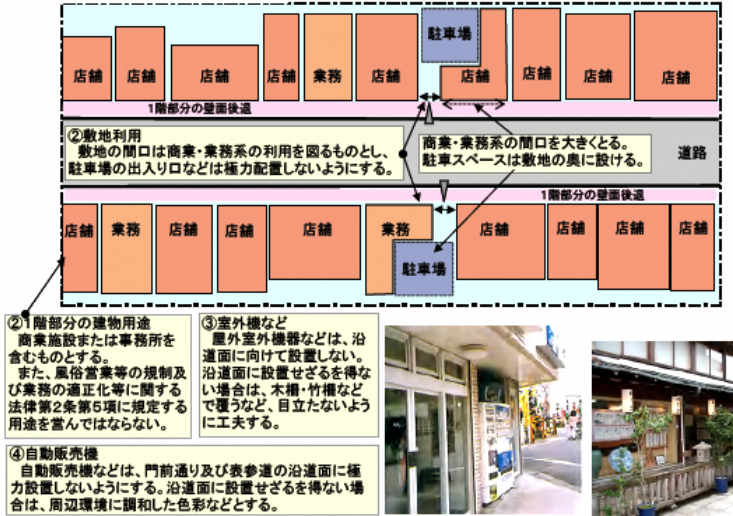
駐車場

店舗　店舗　店舗　店舗　業務　店舗　店舗　店舗　店舗　店舗

1階部分の壁面後退

②敷地利用
敷地の間口は商業・業務系の利用を図るものとし、駐車場の出入り口などは極力配置しないようにする。

商業・業務系の間口を大きくとる。
駐車スペースは敷地の奥に設ける。

道路

1階部分の壁面後退

店舗　業務　店舗　店舗　店舗　業務　店舗　店舗　店舗　店舗

駐車場

②1階部分の建物用途
商業施設または事務所を含むものとする。
また、風俗営業等の規制及び業務の適正化等に関する法律第2条第5項に規定する用途を営んではならない。

③室外機など
屋外室外機器などは、沿道面に向けて設置しない。沿道面に設置せざるを得ない場合は、木柵・竹柵などで覆うなど、目立たないように工夫する。

④自動販売機
自動販売機などは、門前通り及び表参道の沿道面に極力設置しないようにする。沿道面に設置せざるを得ない場合は、周辺環境に調和した色彩などとする。